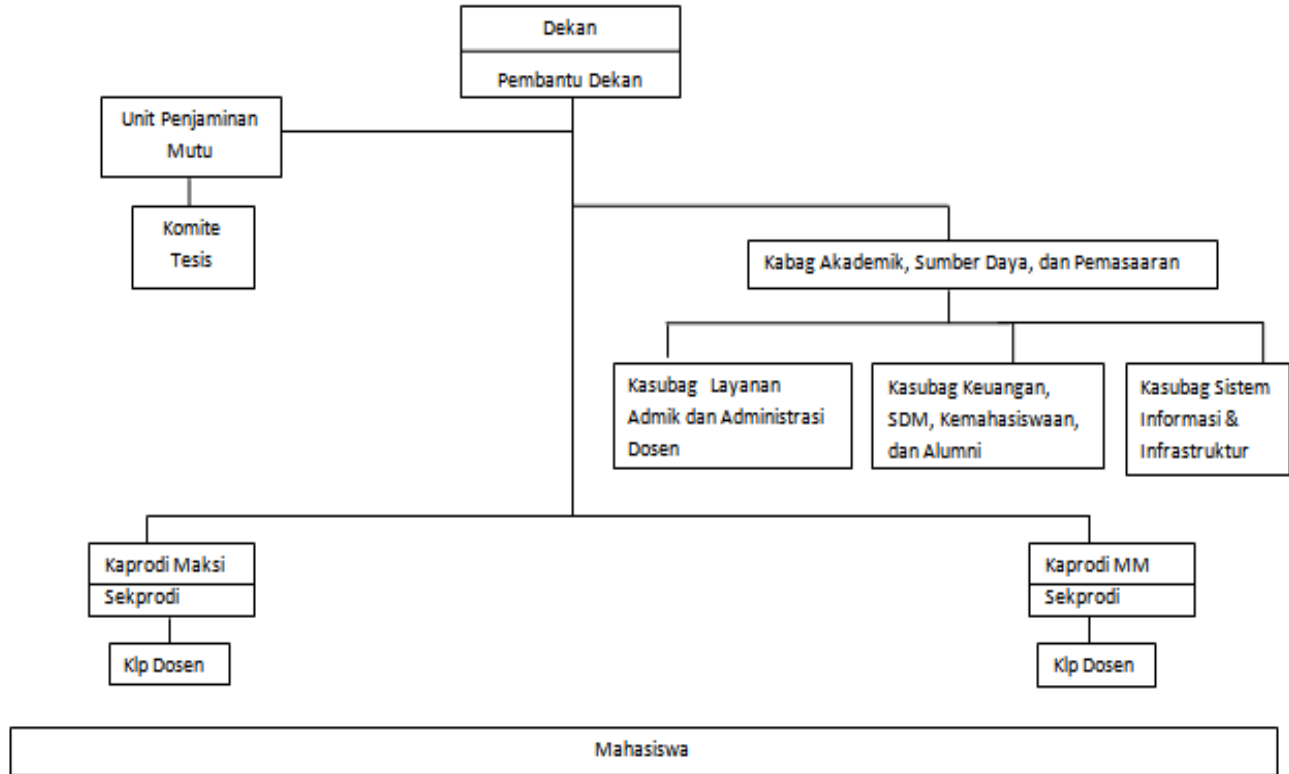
Dekan

Pembantu Dekan

Unit Penjaminan Mutu

Komite Tesis

Kabag Akademik, Sumber Daya, dan Pemasaaran

Kasubag Layanan Admik dan Administrasi Dosen

Kasubag Keuangan, SDM, Kemahasiswaan, dan Alumni

Kasubag Sistem Informasi & Infrastruktur

Kaprodi Maksi

Sekprodi

Klp Dosen

Kaprodi MM

Sekprodi

Klp Dosen

Mahasiswa